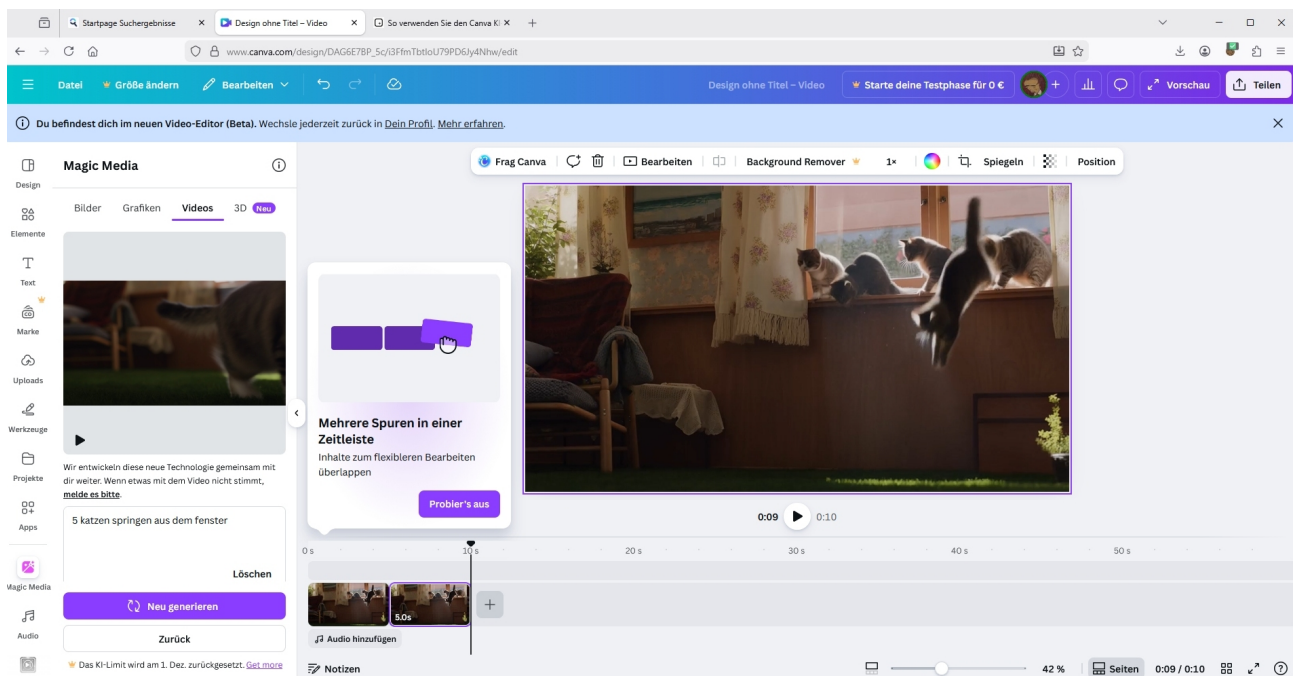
Startpage Suchergebnisse × Design ohne Titel – Video × So verwenden Sie den Canva KI × +

www.canva.com/design/DAG6E7BP_5c/i3FfmTbtloU79PD6Jy4Nhw/edit

Datei Größe ändern Bearbeiten Design ohne Titel – Video Starte deine Testphase für 0 € Vorschau Teilen

Du befindest dich im neuen Video-Editor (Beta). Wechsle jederzeit zurück in Dein Profil. Mehr erfahren.

Design
Elemente
Text
Marke
Uploads
Werkzeuge
Projekte
Apps
Magic Media
Audio

Magic Media

Bilder Grafiken Videos 3D Neu

Wir entwickeln diese neue Technologie gemeinsam mit dir weiter. Wenn etwas mit dem Video nicht stimmt, melde es bitte.

5 katzen springen aus dem fenster

Löschen

Neu generieren

Zurück

Das KI-Limit wird am 1. Dez. zurückgesetzt. Get more

Frag Canva Bearbeiten Background Remover 1× Spiegeln Position

Mehrere Spuren in einer Zeitleiste
Inhalte zum flexibleren Bearbeiten überlappen

Probier's aus

0:09 0:10

0 s 10 s 20 s 30 s 40 s 50 s

5.0s

Audio hinzufügen

Notizen 42 % Seiten 0:09 / 0:10